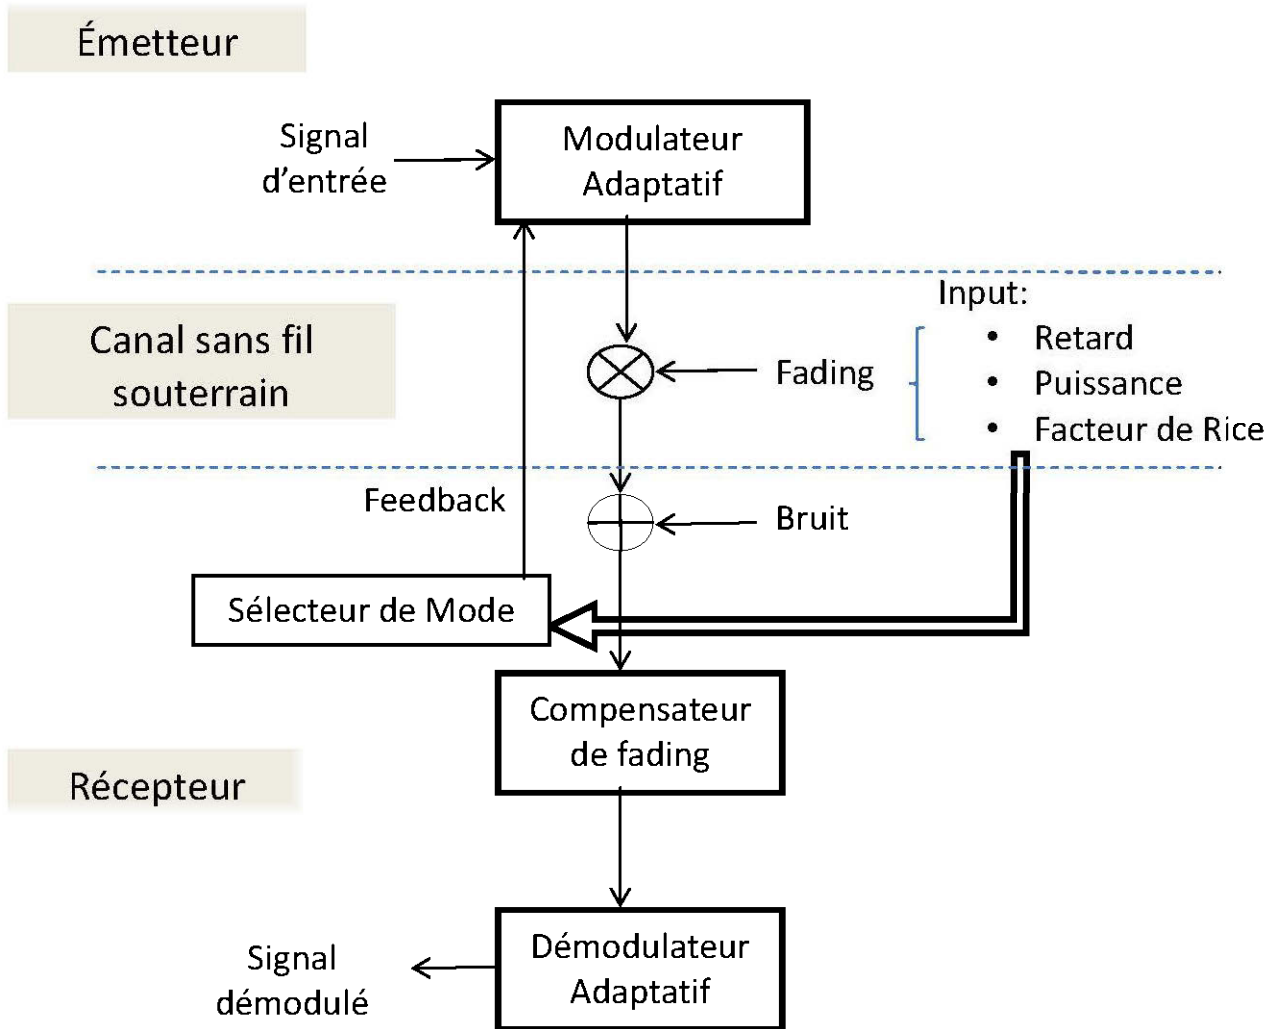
Émetteur

Signal d'entrée

Modulateur Adaptatif

Canal sans fil souterrain

Input:
- Retard
- Puissance
- Facteur de Rice

Fading

Feedback

Bruit

Sélecteur de Mode

Compensateur de fading

Récepteur

Signal démodulé

Démodulateur Adaptatif